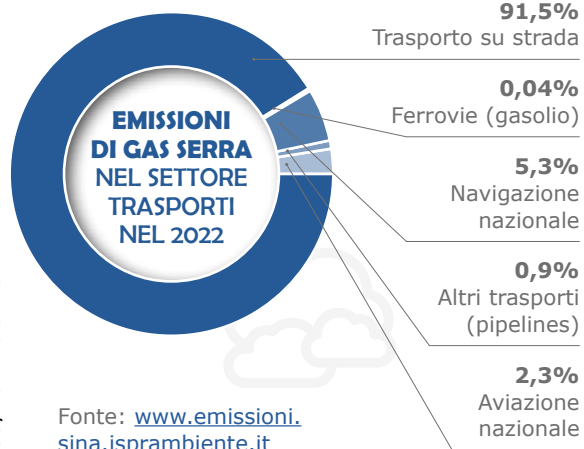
EMISSIONI DI GAS SERRA NEL SETTORE TRASPORTI NEL 2022

91,5%
Trasporto su strada

0,04%
Ferrovie (gasolio)

5,3%
Navigazione nazionale

0,9%
Altri trasporti (pipelines)

2,3%
Aviazione nazionale

Fonte: www.emissioni.sina.isprambiente.it